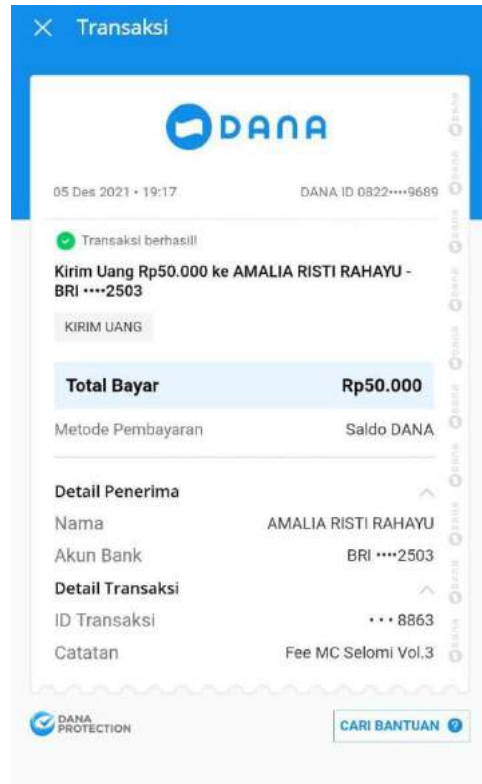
Transaksi

DANA

05 Des 2021 • 19:17

DANA ID 0822••••9689

Transaksi berhasil!

Kirim Uang Rp50.000 ke AMALIA RISTI RAHAYU - BRI ••••2503

KIRIM UANG

| Total Bayar | Rp50.000 |
|---|---|
| Metode Pembayaran | Saldo DANA |

Detail Penerima

| Nama | AMALIA RISTI RAHAYU |
|---|---|
| Akun Bank | BRI ••••2503 |

Detail Transaksi

| ID Transaksi | • • • 8863 |
|---|---|
| Catatan | Fee MC Selomi Vol.3 |

DANA PROTECTION

CARI BANTUAN